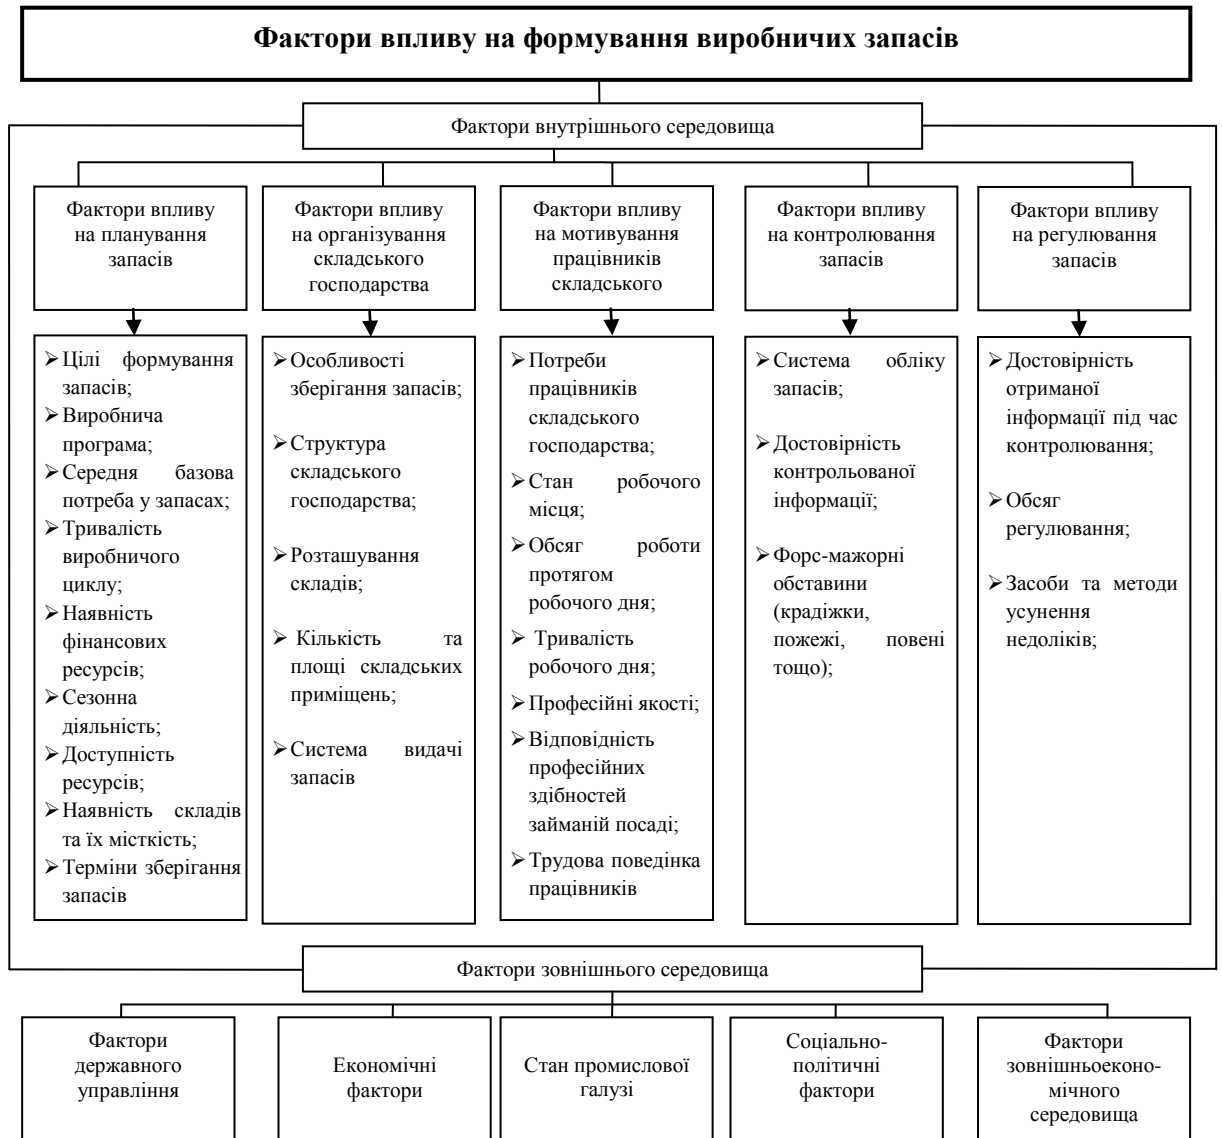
Фактори впливу на формування виробничих запасів

Фактори внутрішнього середовища

Фактори впливу на планування запасів

Фактори впливу на організування складського господарства

Фактори впливу на мотивування працівників складського

Фактори впливу на контролювання запасів

Фактори впливу на регулювання запасів

➢ Цілі формування запасів;
➢ Виробнича програма;
➢ Середня базова потреба у запасах;
➢ Тривалість виробничого циклу;
➢ Наявність фінансових ресурсів;
➢ Сезонна діяльність;
➢ Доступність ресурсів;
➢ Наявність складів та їх місткість;
➢ Терміни зберігання запасів

➢ Особливості зберігання запасів;
➢ Структура складського господарства;
➢ Розташування складів;
➢ Кількість та площі складських приміщень;
➢ Система видачі запасів

➢ Потреби працівників складського господарства;
➢ Стан робочого місця;
➢ Обсяг роботи протягом робочого дня;
➢ Тривалість робочого дня;
➢ Професійні якості;
➢ Відповідність професійних здібностей займаній посаді;
➢ Трудова поведінка працівників

➢ Система обліку запасів;
➢ Достовірність контрольованої інформації;
➢ Форс-мажорні обставини (крадіжки, пожежі, повені тощо);

➢ Достовірність отриманої інформації під час контролювання;
➢ Обсяг регулювання;
➢ Засоби та методи усунення недоліків;

Фактори зовнішнього середовища

Фактори державного управління

Економічні фактори

Стан промислової галузі

Соціально-політичні фактори

Фактори зовнішньоекономічного середовища